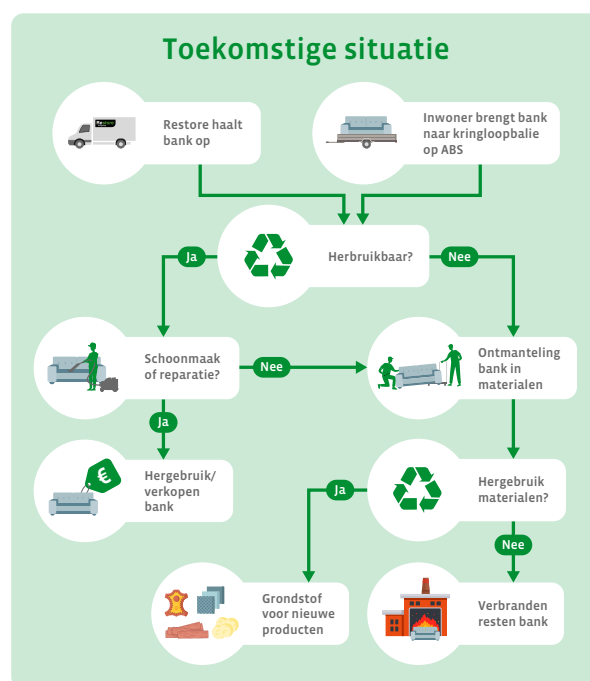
Toekomstige situatie

Restore haalt bank op

Inwoner brengt bank naar kringloopbalie op ABS

Herbruikbaar?

Ja

Nee

Schoonmaak of reparatie?

Nee

Ontmanteling bank in materialen

Ja

Hergebruik/ verkopen bank

Hergebruik materialen?

Ja

Nee

Grondstof voor nieuwe producten

Verbranden resten bank